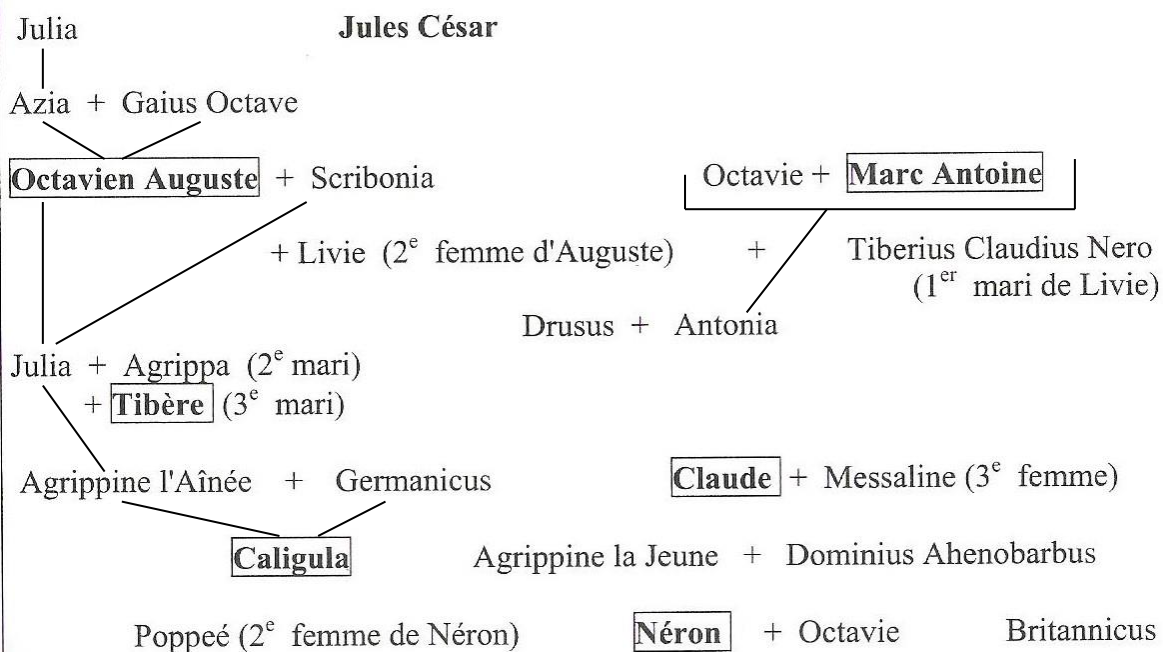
Julia

**Jules César**

Azia + Gaius Octave

**Octavien Auguste** + Scribonia

Octavie + **Marc Antoine**

+ Livie ($2^e$ femme d'Auguste) +

Tiberius Claudius Nero ($1^{er}$ mari de Livie)

Drusus + Antonia

Julia + Agrippa ($2^e$ mari)
+ **Tibère** ($3^e$ mari)

Agrippine l'Aînée + Germanicus

**Claude** + Messaline ($3^e$ femme)

**Caligula**

Agrippine la Jeune + Dominius Ahenobarbus

Poppeé ($2^e$ femme de Néron)

**Néron** + Octavie

Britannicus